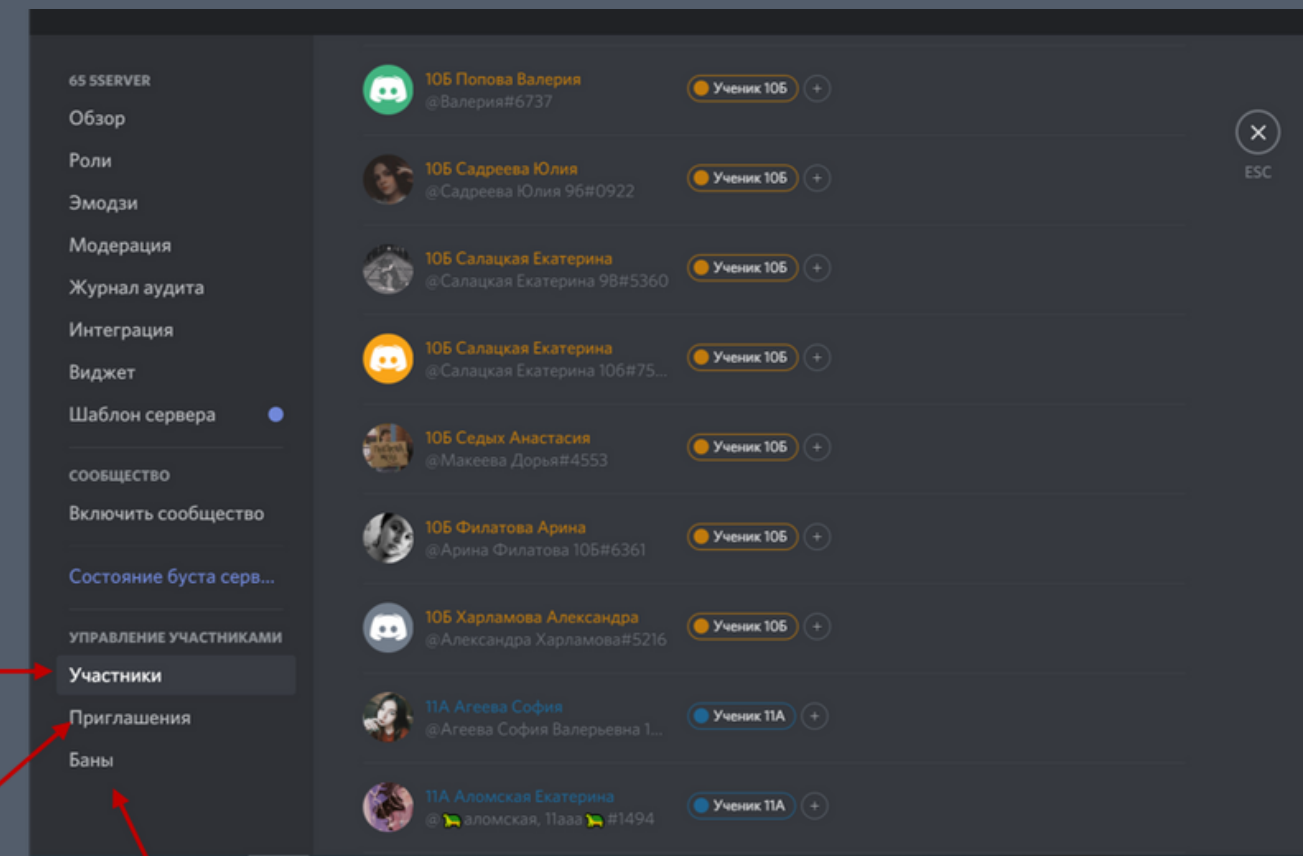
65 SSERVER
Обзор
Роли
Эмодзи
Модерация
Журнал аудита
Интеграция
Виджет
Шаблон сервера

СООБЩЕСТВО
Включить сообщество

Состояние буста серв...

УПРАВЛЕНИЕ УЧАСТНИКАМИ
Участники
Приглашения
Баны

10Б Попова Валерия
@Валерия#6737
Ученик 10Б

10Б Садреева Юлия
@Садреева Юлия 96#0922
Ученик 10Б

10Б Салацкая Екатерина
@Салацкая Екатерина 98#5360
Ученик 10Б

10Б Салацкая Екатерина
@Салацкая Екатерина 106#75...
Ученик 10Б

10Б Седых Анастасия
@Макеева Дорья#4553
Ученик 10Б

10Б Филатова Арина
@Арина Филатова 10Б#6361
Ученик 10Б

10Б Харламова Александра
@Александра Харламова#5216
Ученик 10Б

11А Агеева София
@Агеева София Валерьевна 1...
Ученик 11А

11А Аломская Екатерина
@аломская, 11ааа #1494
Ученик 11А

ESC